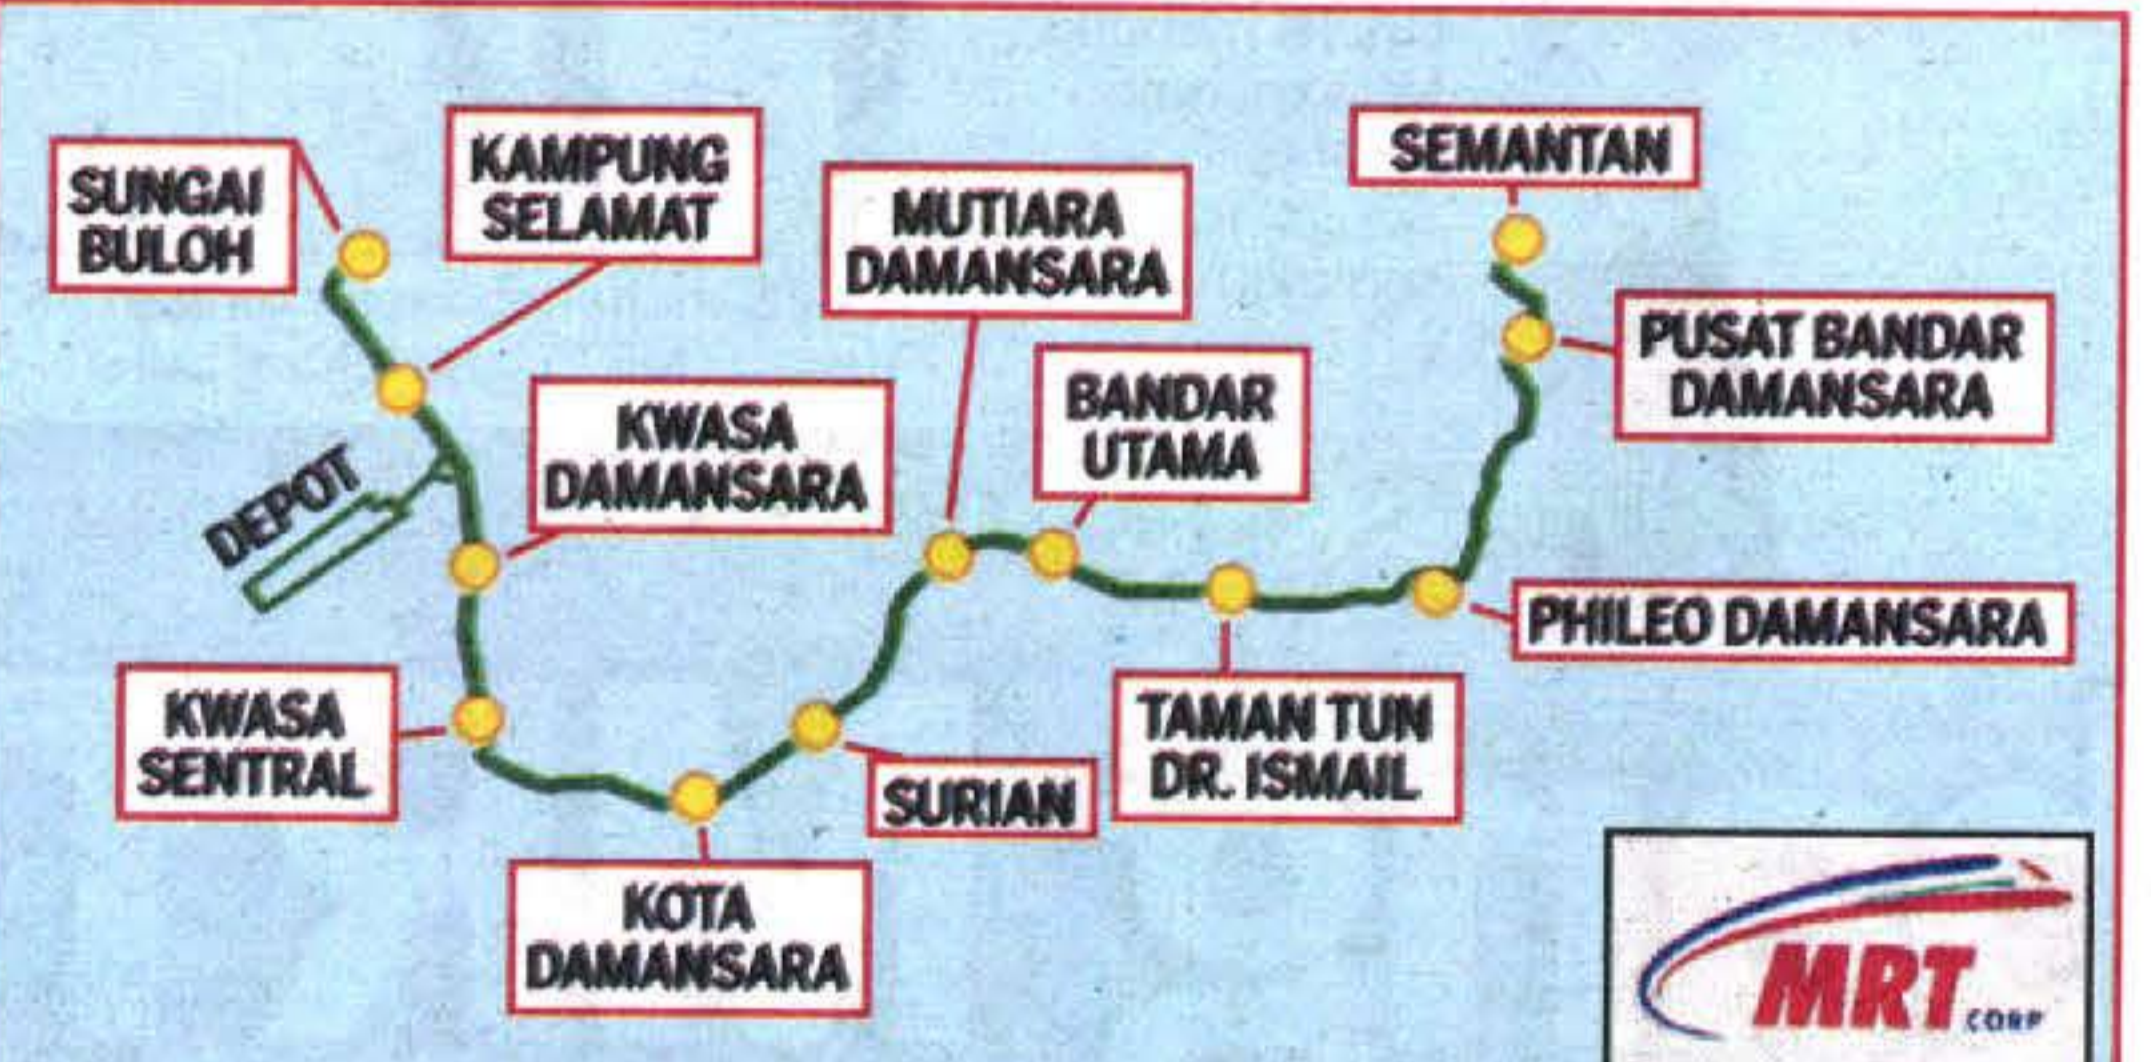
SUNGAI BULOH

KAMPUNG SELAMAT

MUTIARA DAMANSARA

SEMANTAN

PUSAT BANDAR DAMANSARA

BANDAR UTAMA

KWASA DAMANSARA

DEPOT

PHILEO DAMANSARA

KWASA SENTRAL

TAMAN TUN DR. ISMAIL

SURIAN

KOTA DAMANSARA

MRT CORP